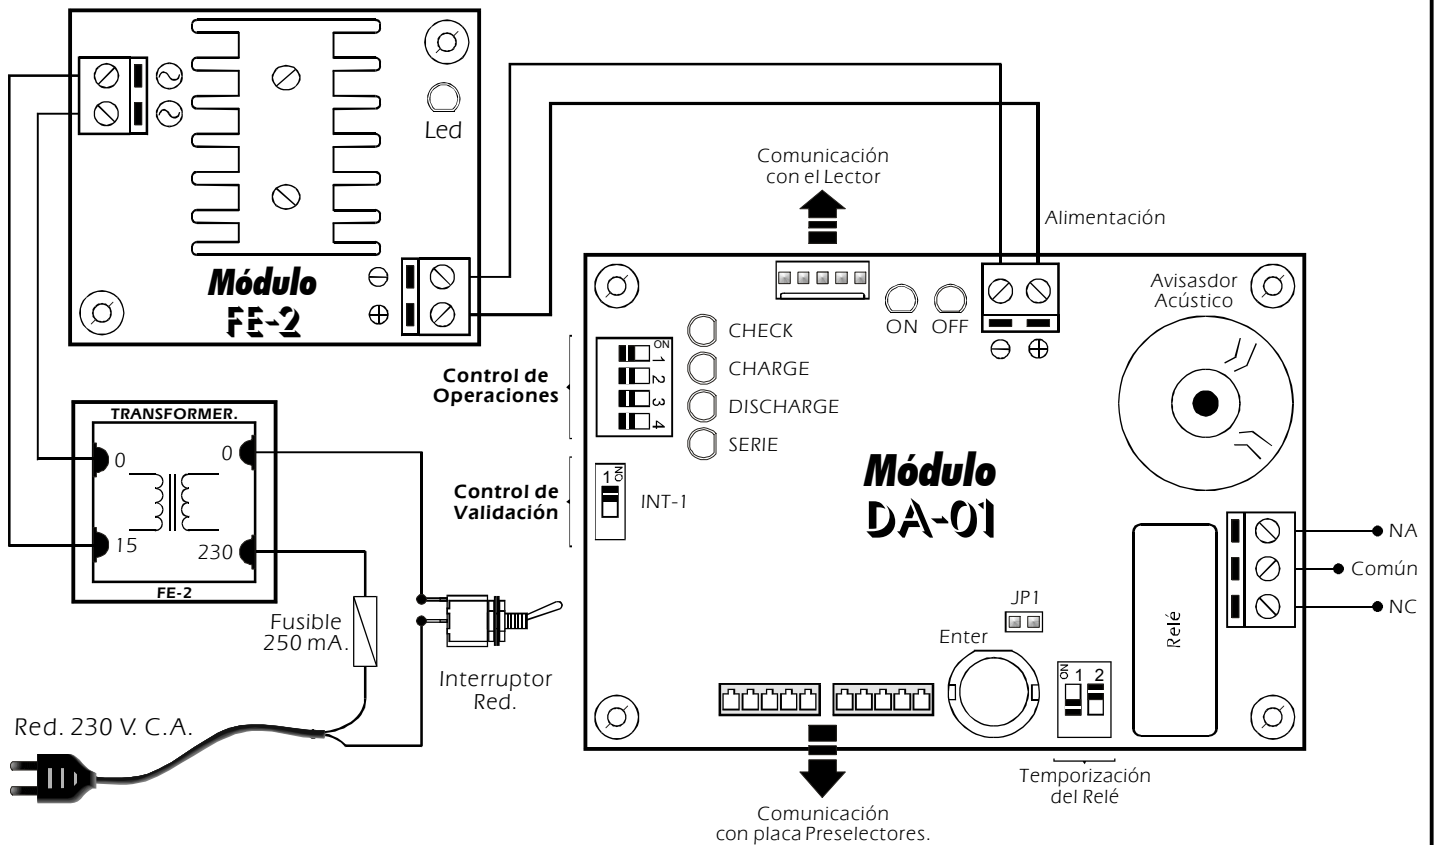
Led

Módulo
FE-2

⊖
⊕

Comunicación con el Lector

Alimentación

ON OFF

⊖ ⊕

Avisasdor Acústico

CHECK
CHARGE
DISCHARGE
SERIE

ON 1 2 3 4

Control de Operaciones

Control de Validación

1 ON

INT-1

Módulo
DA-01

TRANSFORMER.
0
0
15
230
FE-2

Fusible 250 mA.

Interruptor Red.

Red. 230 V. C.A.

NA
Común
NC

Relé

JP1

Enter

ON 1 2

Temporización del Relé

Comunicación con placa Preselectores.